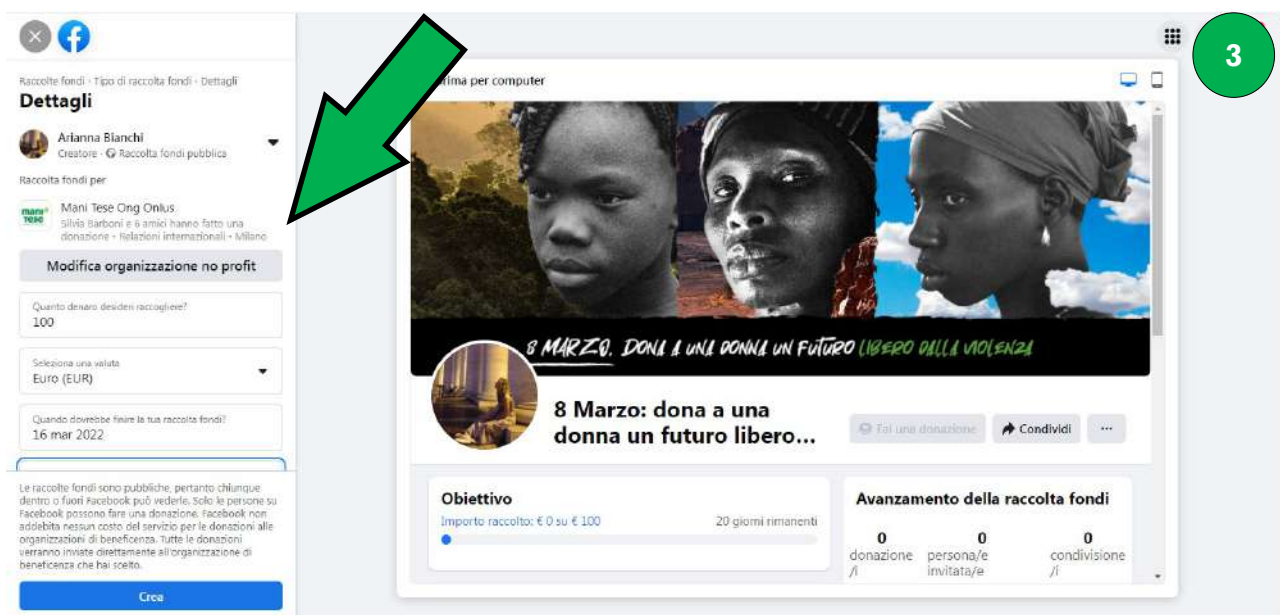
Raccolte fondi · Tipo di raccolta fondi · Dettagli
Dettagli

Arianna Bianchi
Creatore · Raccolta fondi pubblica

Raccolta fondi per

Mani Tese Ong Onlus
Silvia Barboni e 6 amici hanno fatto una donazione · Relazioni internazionali · Milano

Modifica organizzazione no profit

Quanto denaro desideri raccogliere?
100

Seleziona una valuta
Euro (EUR)

Quando dovrebbe finire la tua raccolta fondi?
16 mar 2022

Le raccolte fondi sono pubbliche, pertanto chiunque dentro o fuori Facebook può vederle. Solo le persone su Facebook possono fare una donazione. Facebook non addebita nessun costo del servizio per le donazioni alle organizzazioni di beneficenza. Tutte le donazioni verranno inviate direttamente all'organizzazione di beneficenza che hai scelto.

Crea

3

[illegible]rima per computer

8 MARZO. DONA A UNA DONNA UN FUTURO LIBERO DALLA VIOLENZA

8 Marzo: dona a una donna un futuro libero...

Fai una donazione
Condividi
···

Obiettivo
Importo raccolto: € 0 su € 100
20 giorni rimanenti

Avanzamento della raccolta fondi
0 donazione/i
0 persona/e invitata/e
0 condivisione/i